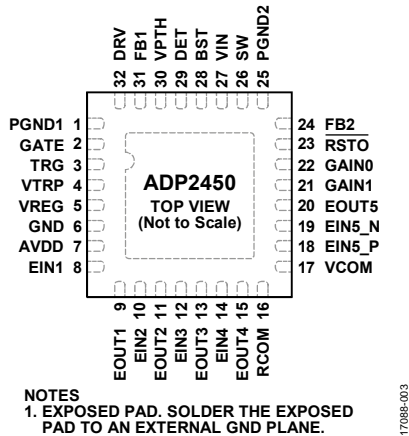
32 DRV
31 FB1
30 VPTH
29 DET
28 BST
27 VIN
26 SW
25 PGND2

PGND1 1
GATE 2
TRG 3
VTRP 4
VREG 5
GND 6
AVDD 7
EIN1 8

ADP2450
TOP VIEW
(Not to Scale)

24 FB2
23 $\overline{\text{RSTO}}$
22 GAIN0
21 GAIN1
20 EOUT5
19 EIN5_N
18 EIN5_P
17 VCOM

9 EOUT1
10 EIN2
11 EOUT2
12 EIN3
13 EOUT3
14 EIN4
15 EOUT4
16 RCOM

NOTES
1. EXPOSED PAD. SOLDER THE EXPOSED PAD TO AN EXTERNAL GND PLANE.

17088-003